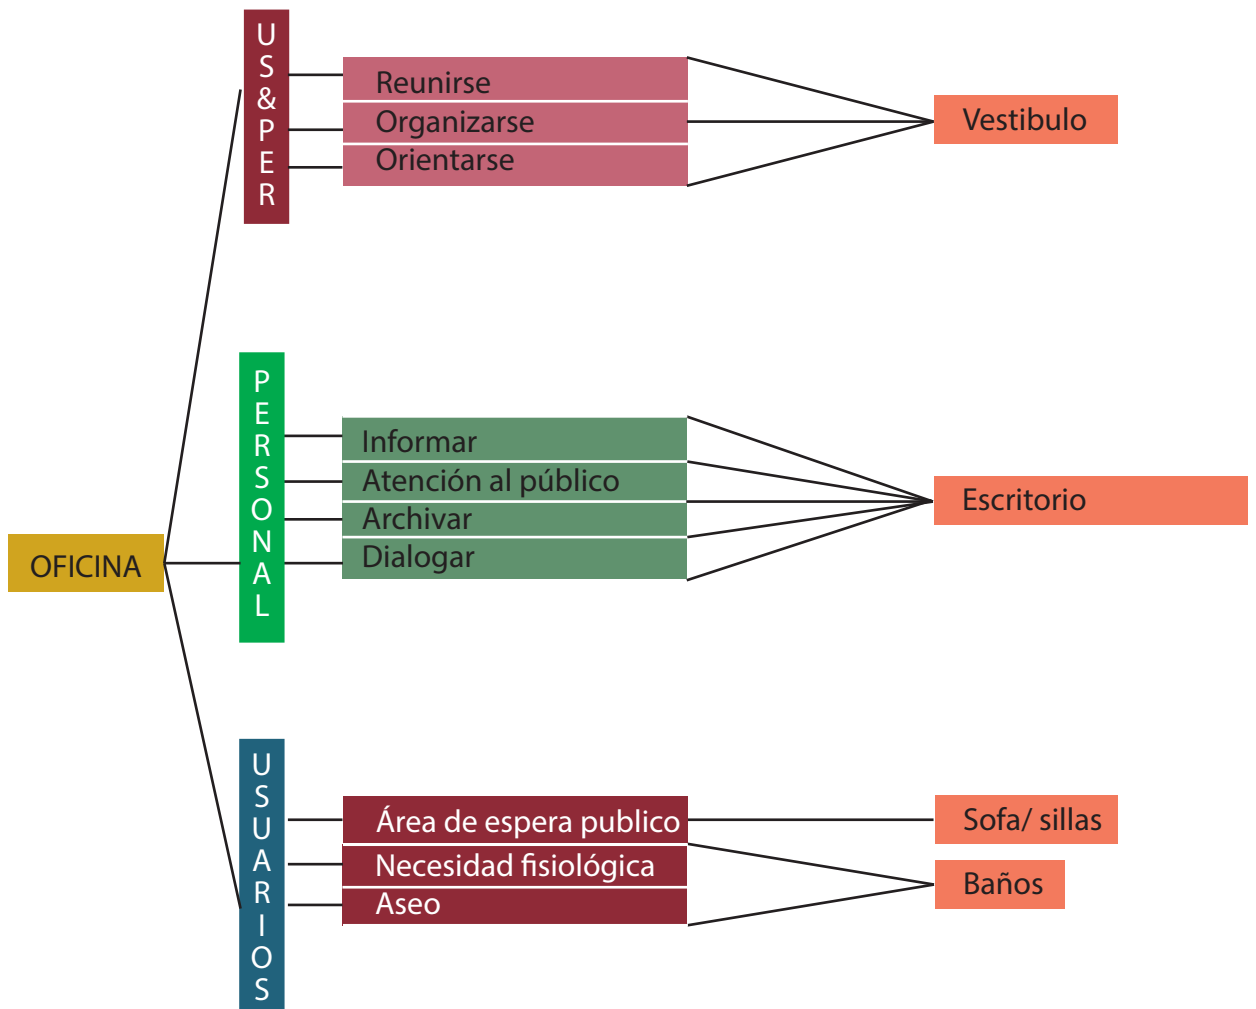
US&PER

Reunirse
Organizarse
Orientarse

Vestibulo

PERSONAL

Informar
Atención al público
Archivar
Dialogar

Escritorio

OFICINA

USUARIOS

Área de espera publico
Necesidad fisiológica
Aseo

Sofa/ sillas

Baños